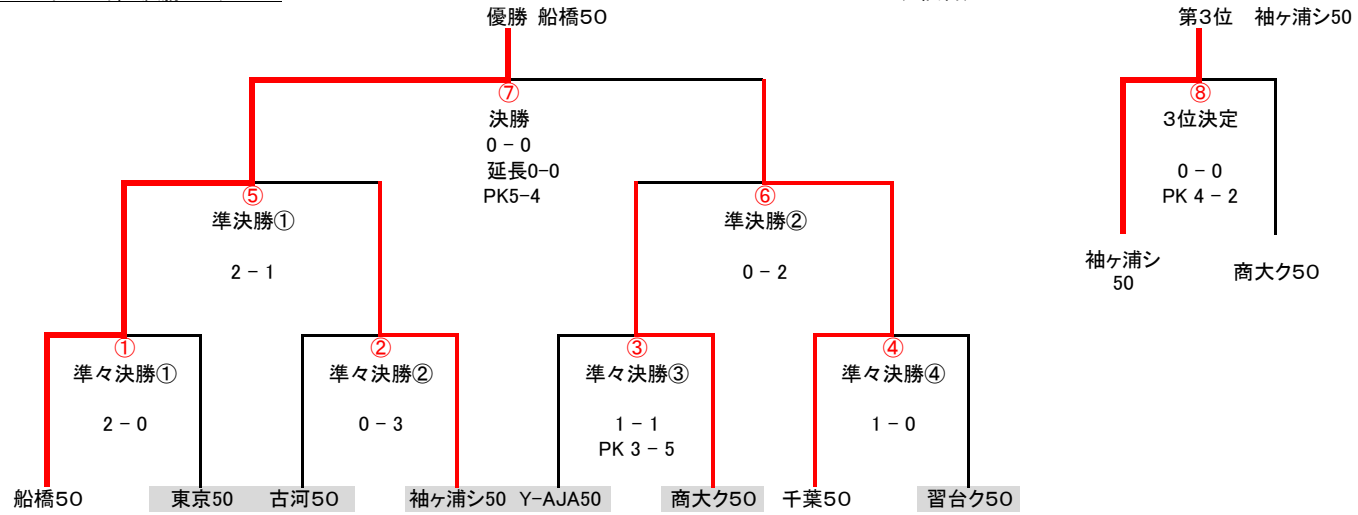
優勝 船橋50

第3位 袖ヶ浦シ50

⑦
決勝
0 − 0
延長0−0
PK5−4

⑧
3位決定
0 − 0
PK 4 − 2

袖ヶ浦シ50
商大ク50

⑤
準決勝①
2 − 1

⑥
準決勝②
0 − 2

①
準々決勝①
2 − 0

②
準々決勝②
0 − 3

③
準々決勝③
1 − 1
PK 3 − 5

④
準々決勝④
1 − 0

船橋50 東京50 古河50 袖ヶ浦シ50 Y−AJA50 商大ク50 千葉50 習台ク50